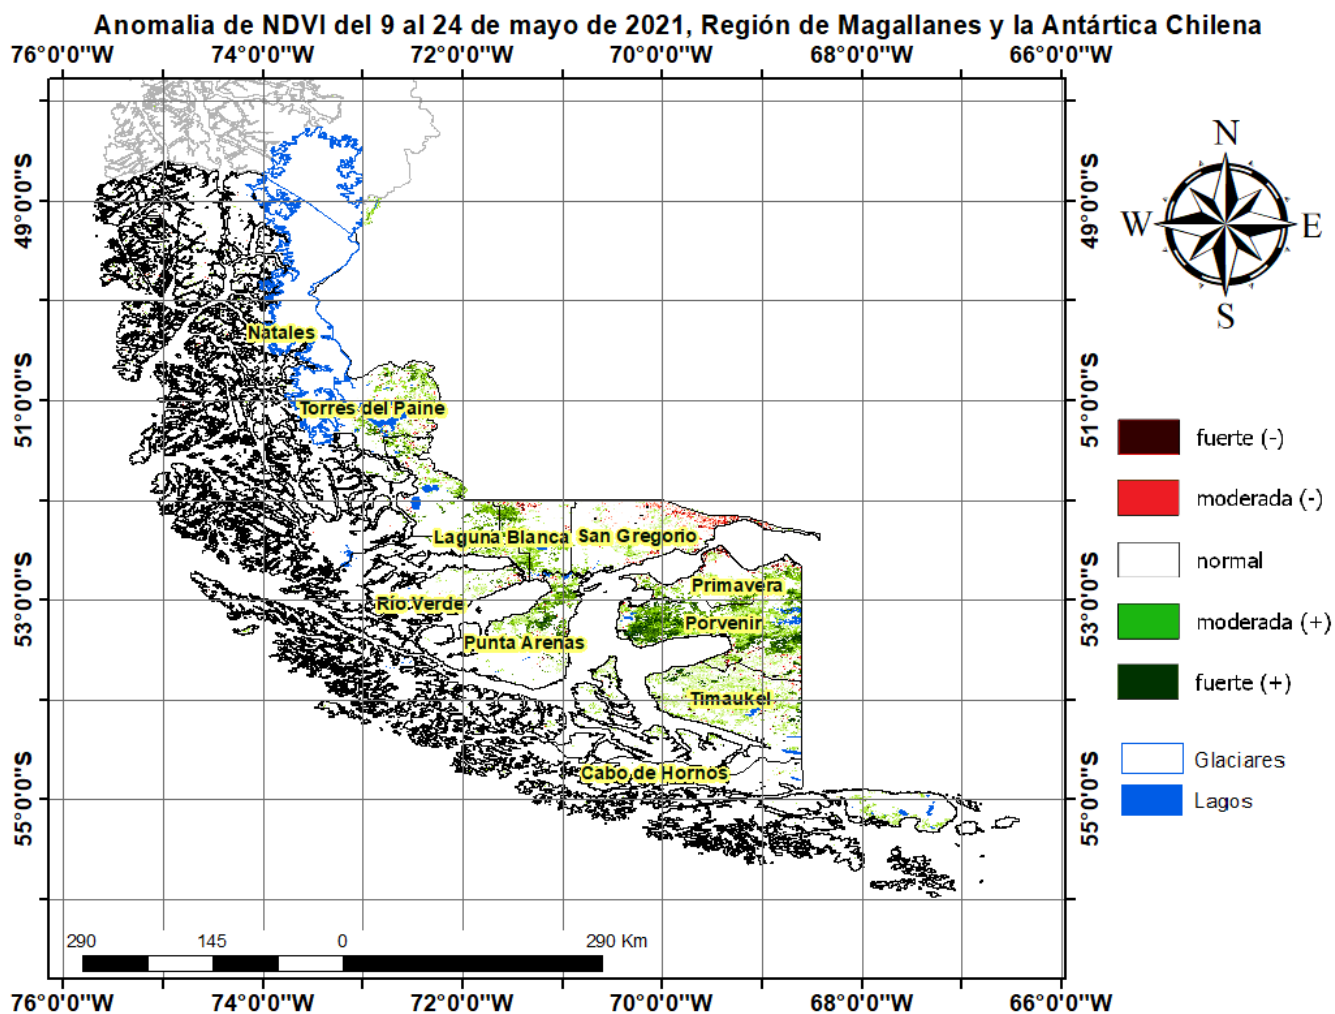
Anomalia de NDVI del 9 al 24 de mayo de 2021, Región de Magallanes y la Antártica Chilena

76°0'0"W 74°0'0"W 72°0'0"W 70°0'0"W 68°0'0"W 66°0'0"W

49°0'0"S 51°0'0"S 53°0'0"S 55°0'0"S

49°0'0"S 51°0'0"S 53°0'0"S 55°0'0"S

N
W E
S

Natales
Torres del Paine
Laguna Blanca
San Gregorio
Primavera
Río Verde
Porvenir
Punta Arenas
Timaukel
Cabo de Hornos

fuerte (-)
moderada (-)
normal
moderada (+)
fuerte (+)

Glaciares
Lagos

290 145 0 290 Km

76°0'0"W 74°0'0"W 72°0'0"W 70°0'0"W 68°0'0"W 66°0'0"W